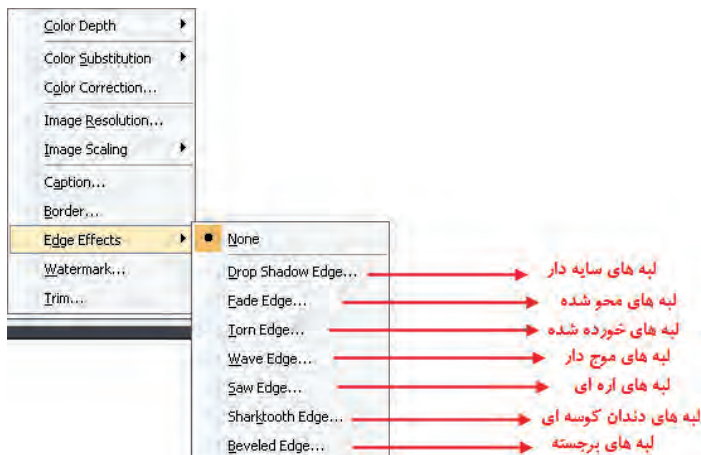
Color Depth
Color Substitution
Color Correction...
Image Resolution...
Image Scaling
Caption...
Border...
Edge Effects
Watermark...
Trim...

None
Drop Shadow Edge...
Fade Edge...
Torn Edge...
Wave Edge...
Saw Edge...
Sharktooth Edge...
Beveled Edge...

لبه های سایه دار
لبه های محو شده
لبه های خورده شده
لبه های موج دار
لبه های اره ای
لبه های دندان کوسه ای
لبه های برجسته